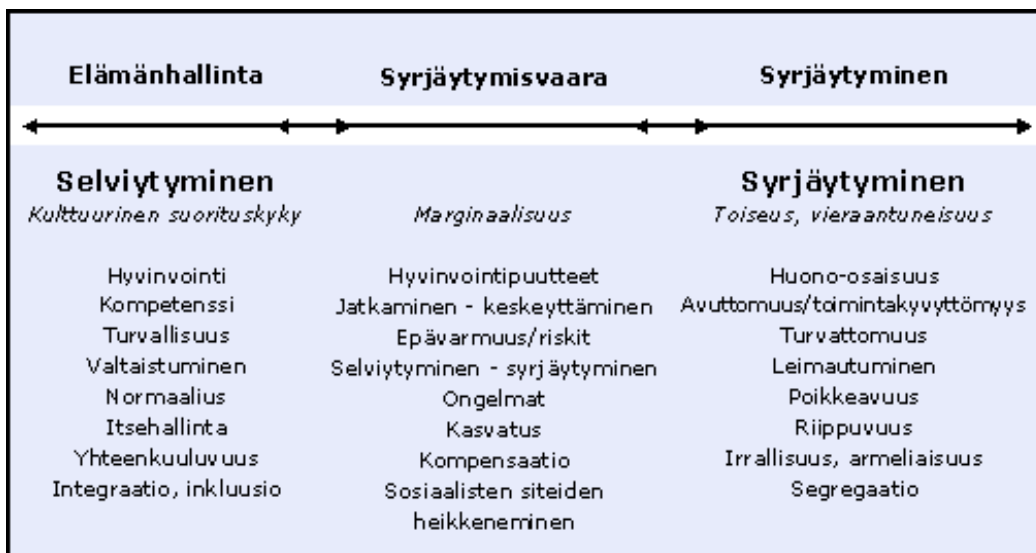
Elämänhallinta

Syrjäytymisvaara

Syrjäytyminen

Selviytyminen
Kulttuurinen suorituskyky

Hyvinvointi
Kompetenssi
Turvallisuus
Valtaistuminen
Normaalius
Itsehallinta
Yhteenkuuluvuus
Integraatio, inkluusio

Marginaalisuus

Hyvinvointipuutteet
Jatkaminen - keskeyttäminen
Epävarmuus/riskit
Selviytyminen - syrjäytyminen
Ongelmat
Kasvatus
Kompensaatio
Sosiaalisten siteiden heikkeneminen

Syrjäytyminen
Toiseus, vieraantuneisuus

Huono-osaisuus
Avuttomuus/toimintakyvyttömyys
Turvattomuus
Leimautuminen
Poikkeavuus
Riippuvuus
Irrallisuus, armeliaisuus
Segregaatio